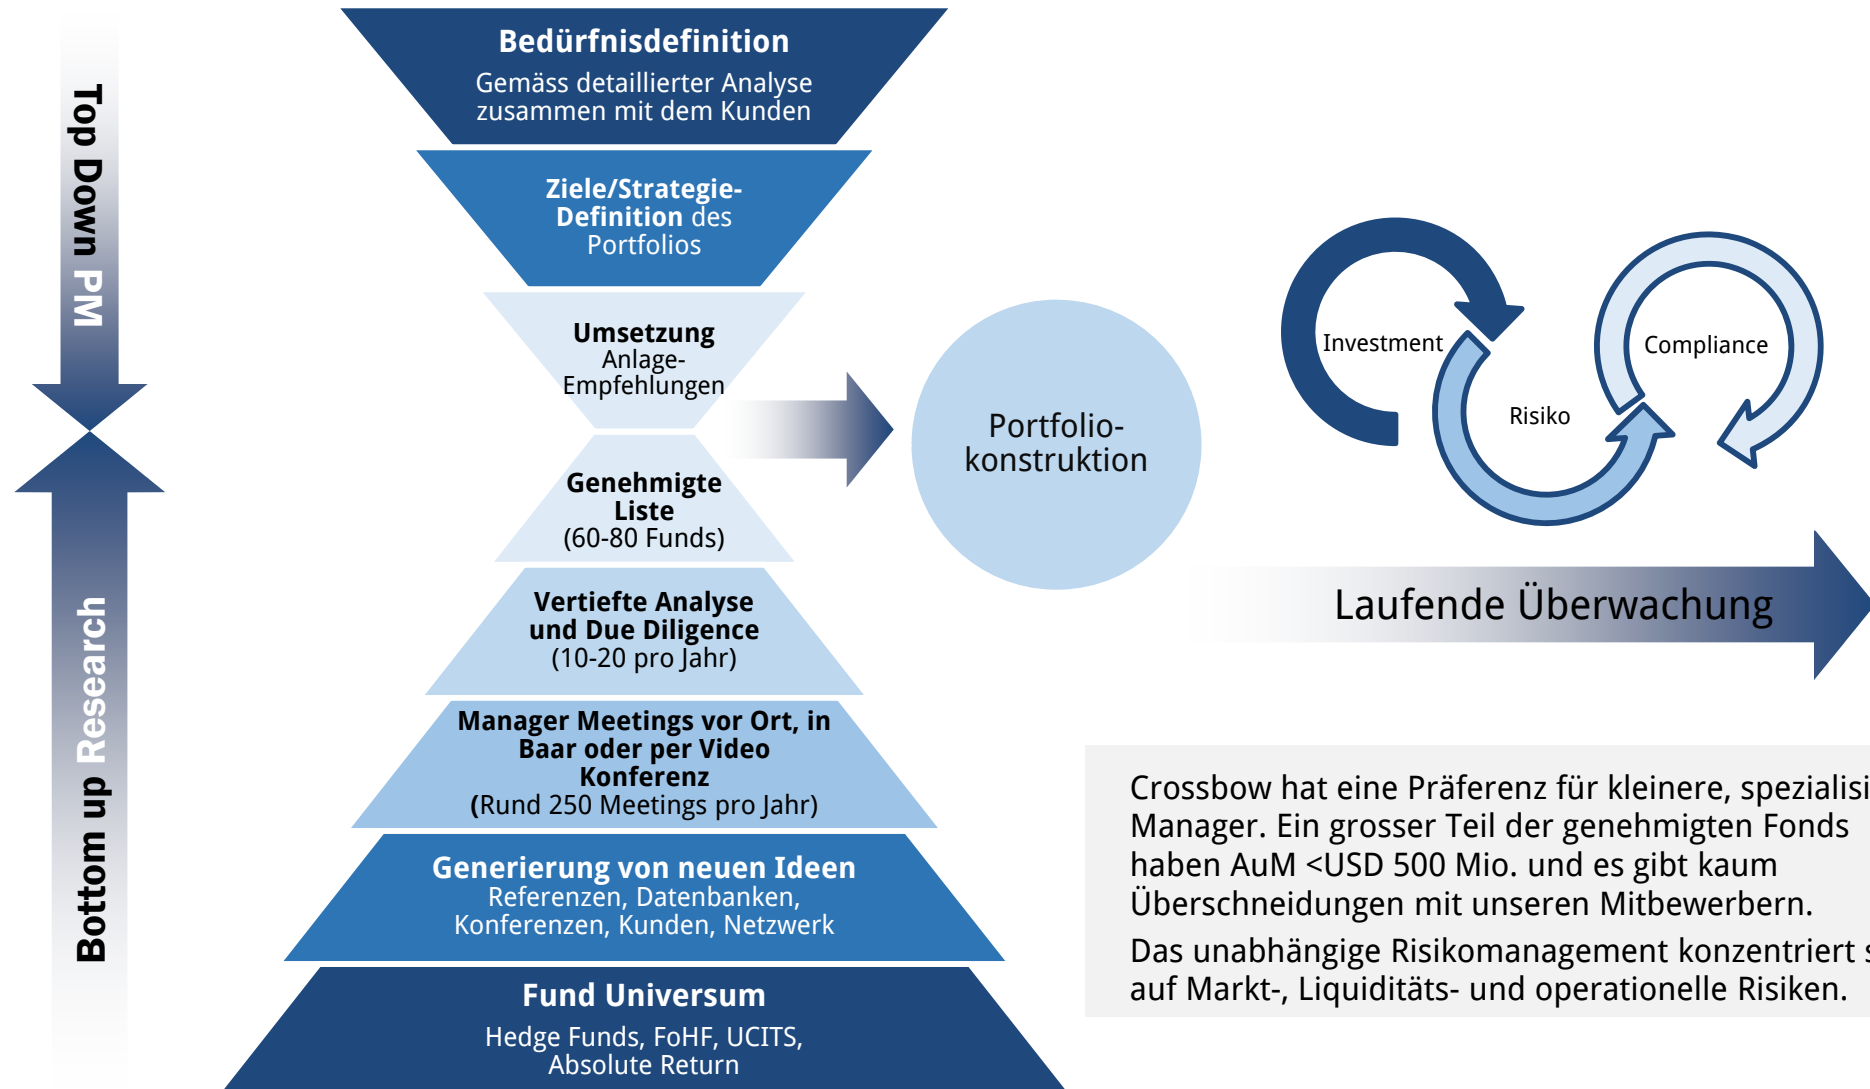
Top Down PM

Bottom up Research

Bedürfnisdefinition
Gemäss detaillierter Analyse zusammen mit dem Kunden

Ziele/Strategie-Definition des Portfolios

Umsetzung
Anlage-Empfehlungen

Genehmigte Liste
(60-80 Funds)

Vertiefte Analyse und Due Diligence
(10-20 pro Jahr)

Manager Meetings vor Ort, in Baar oder per Video Konferenz
(Rund 250 Meetings pro Jahr)

Generierung von neuen Ideen
Referenzen, Datenbanken, Konferenzen, Kunden, Netzwerk

Fund Universum
Hedge Funds, FoHF, UCITS, Absolute Return

Portfolio-konstruktion

Investment

Risiko

Compliance

Laufende Überwachung

Crossbow hat eine Präferenz für kleinere, spezialisi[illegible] Manager. Ein grosser Teil der genehmigten Fonds haben AuM <USD 500 Mio. und es gibt kaum Überschneidungen mit unseren Mitbewerbern.

Das unabhängige Risikomanagement konzentriert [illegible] auf Markt-, Liquiditäts- und operationelle Risiken.